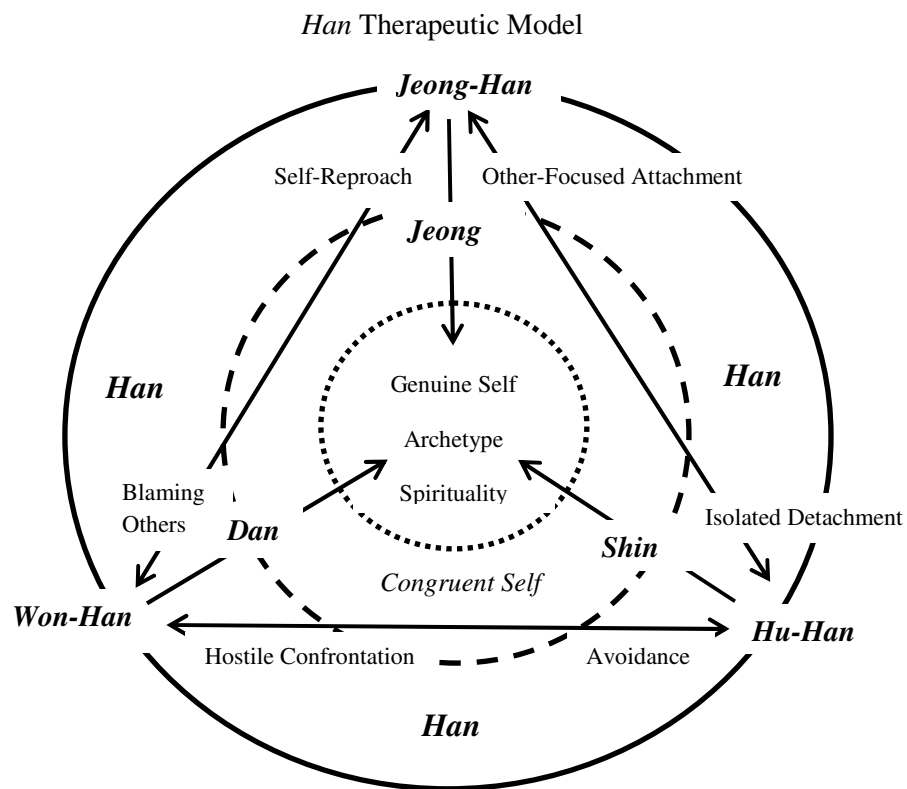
Han Therapeutic Model

Jeong-Han

Self-Reproach

Other-Focused Attachment

Jeong

Han

Genuine Self

Archetype

Spirituality

Han

Blaming Others

Dan

Shin

Isolated Detachment

Congruent Self

Won-Han

Hu-Han

Hostile Confrontation

Avoidance

Han